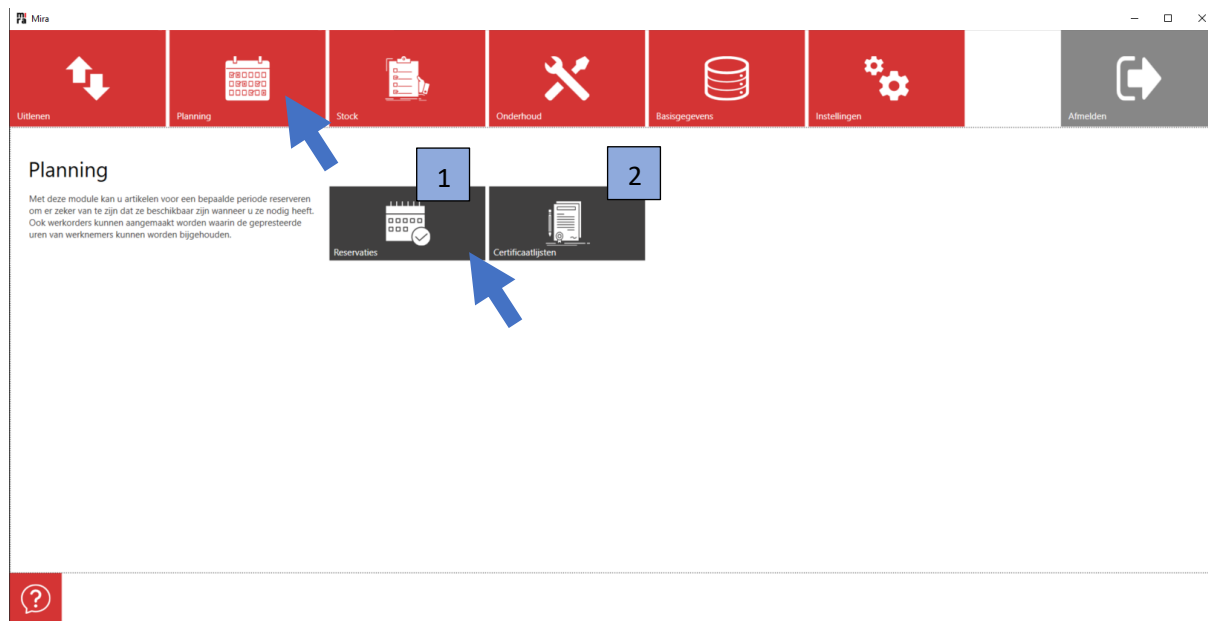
Mira

Uitlenen

Planning

Stock

Onderhoud

Basisgegevens

Instellingen

Afmelden

Planning

Met deze module kan u artikelen voor een bepaalde periode reserveren om er zeker van te zijn dat ze beschikbaar zijn wanneer u ze nodig heeft. Ook werkorders kunnen aangemaakt worden waarin de gepresteerde uren van werknemers kunnen worden bijgehouden.

1

2

Reservaties

Certificaatlijsten